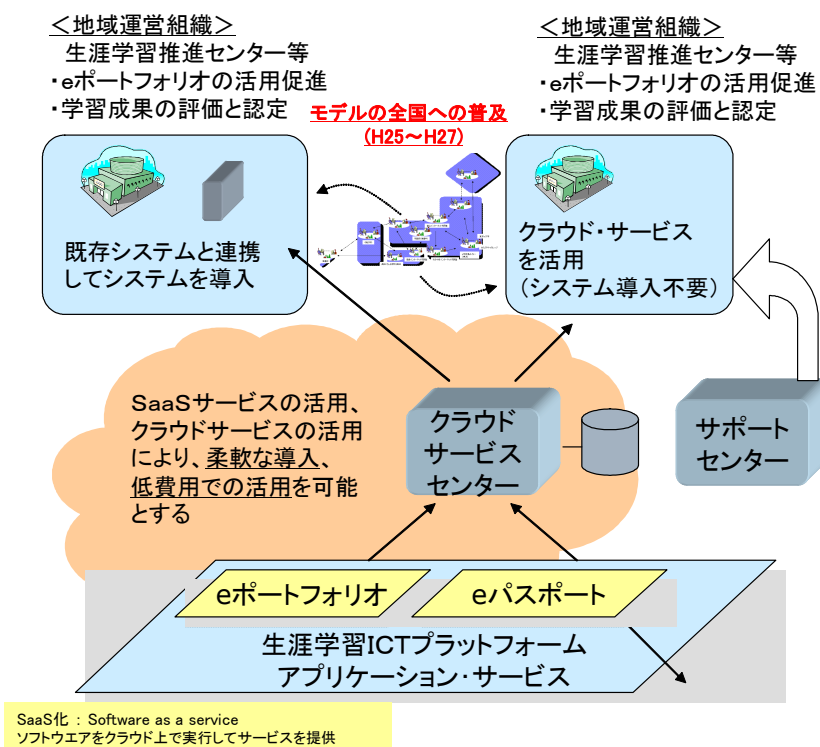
＜地域運営組織＞
生涯学習推進センター等
・eポートフォリオの活用促進
・学習成果の評価と認定

＜地域運営組織＞
生涯学習推進センター等
・eポートフォリオの活用促進
・学習成果の評価と認定

モデルの全国への普及
（H25～H27）

既存システムと連携してシステムを導入

クラウド・サービスを活用
（システム導入不要）

SaaSサービスの活用、クラウドサービスの活用により、柔軟な導入、低費用での活用を可能とする

クラウドサービスセンター

サポートセンター

eポートフォリオ

eパスポート

生涯学習ICTプラットフォーム
アプリケーション・サービス

SaaS化 : Software as a service
ソフトウエアをクラウド上で実行してサービスを提供